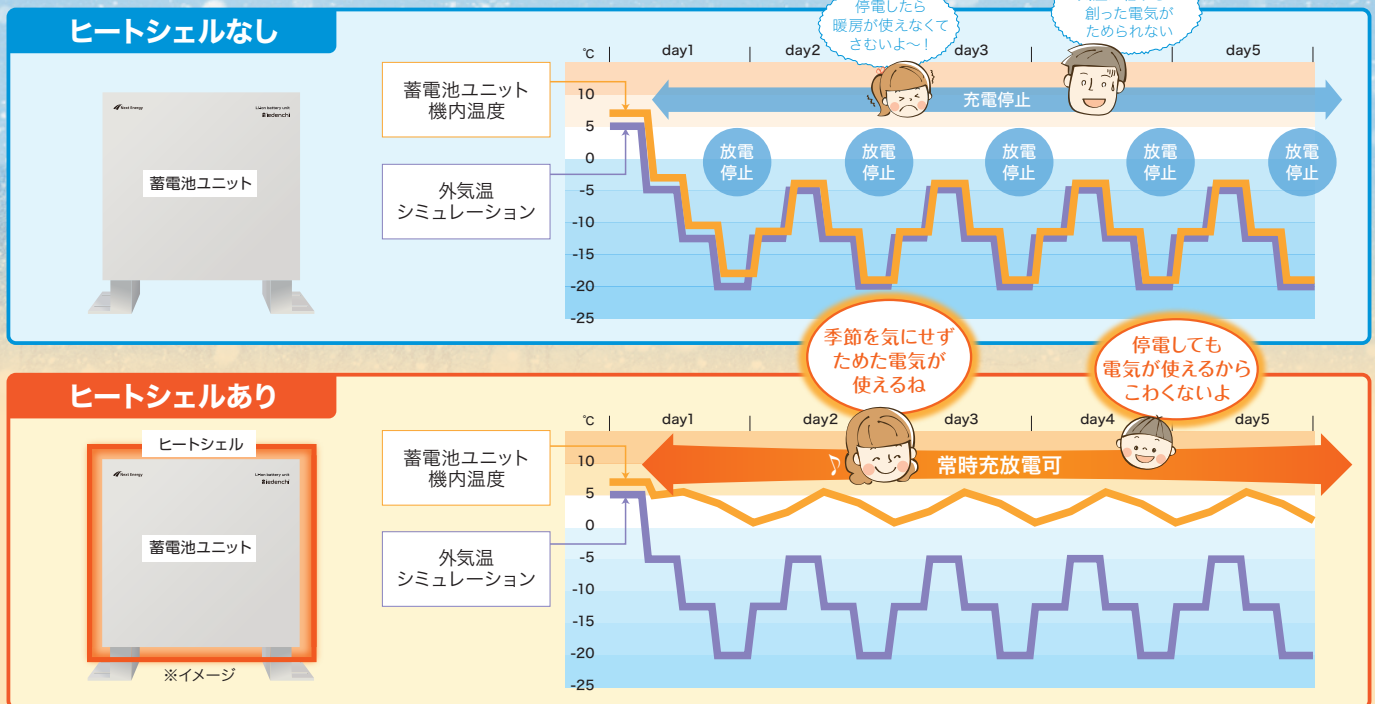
ヒートシェルなし

Next Energy
Li-ion battery unit
iedenchi

蓄電池ユニット

停電したら
暖房が使えなくて
さむいよ〜！

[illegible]
創った電気が
ためられない

蓄電池ユニット
機内温度

外気温
シミュレーション

℃
day1
day2
day3
day5

10
5
0
-5
-10
-15
-20
-25

充電停止

放電
停止

放電
停止

放電
停止

放電
停止

放電
停止

ヒートシェルあり

ヒートシェル

Next Energy
Li-ion battery unit
iedenchi

蓄電池ユニット

※イメージ

季節を気にせず
ためた電気が
使えるね

停電しても
電気が使えるから
こわくないよ

蓄電池ユニット
機内温度

外気温
シミュレーション

℃
day1
day2
day3
day4
day5

10
5
0
-5
-10
-15
-20
-25

常時充放電可